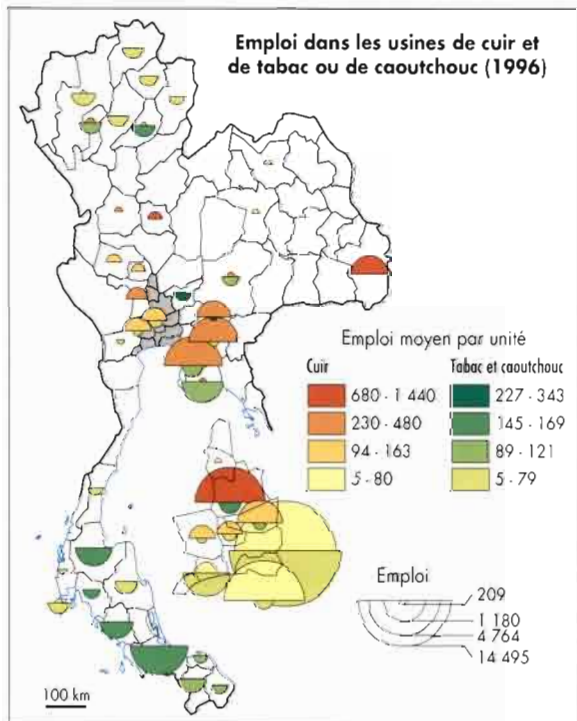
Emploi dans les usines de cuir et de tabac ou de caoutchouc (1996)

Emploi moyen par unité

| Cuir | Tabac et caoutchouc |
|---|---|
| 680 - 1 440 | 227 - 343 |
| 230 - 480 | 145 - 169 |
| 94 - 163 | 89 - 121 |
| 5 - 80 | 5 - 79 |

Emploi

209
1 180
4 764
14 495

100 km